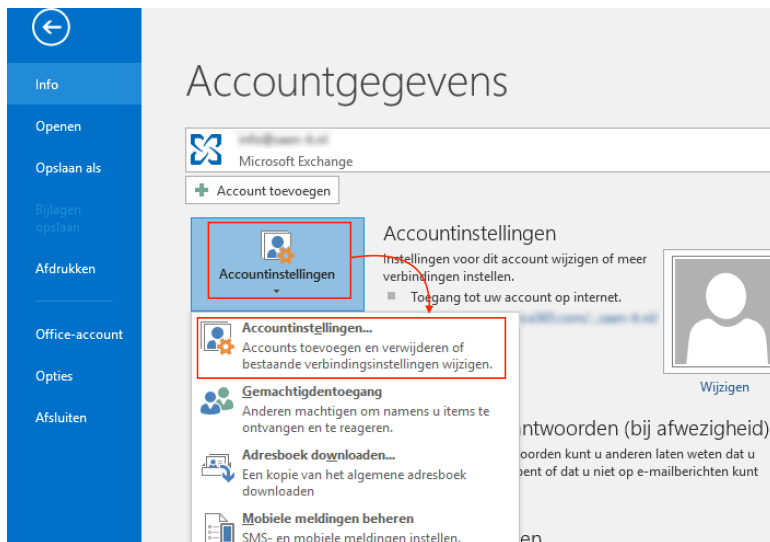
Info

Openen

Opslaan als

Bijlagen opslaan

Afdrukken

Office-account

Opties

Afsluiten

Accountgegevens

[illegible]
Microsoft Exchange

Account toevoegen

Accountinstellingen

Accountinstellingen
Instellingen voor dit account wijzigen of meer verbindingen instellen.
Toegang tot uw account op internet.
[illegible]

Wijzigen

Accountinstellingen...
Accounts toevoegen en verwijderen of bestaande verbindingsinstellingen wijzigen.

Gemachtigdentoegang
Anderen machtigen om namens u items te ontvangen en te reageren.

Adresboek downloaden...
Een kopie van het algemene adresboek downloaden

Mobiele meldingen beheren
SMS- en mobiele meldingen instellen.

ntwoorden (bij afwezigheid)
oorden kunt u anderen laten weten dat u
bent of dat u niet op e-mailberichten kunt

n